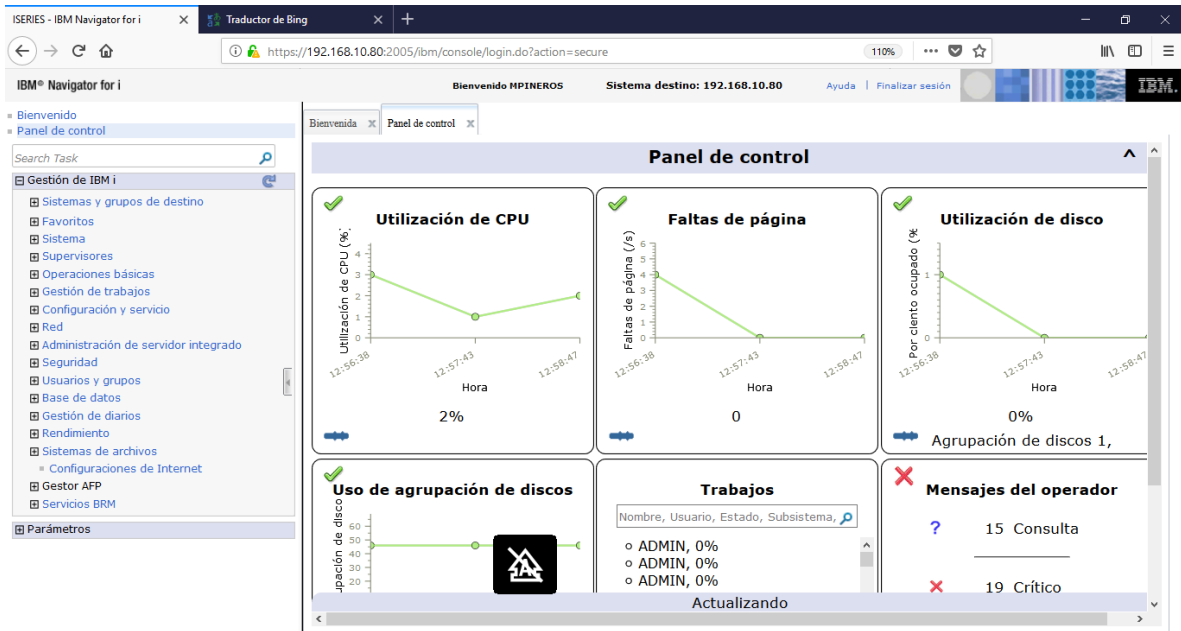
ISERIES - IBM Navigator for i ✕ Traductor de Bing ✕ +

https://192.168.10.80:2005/ibm/console/login.do?action=secure 110%

IBM® Navigator for i Bienvenido MPINEROS Sistema destino: 192.168.10.80 Ayuda | Finalizar sesión IBM.

Bienvenido
Panel de control

Search Task

Gestión de IBM i
Sistemas y grupos de destino
Favoritos
Sistema
Supervisores
Operaciones básicas
Gestión de trabajos
Configuración y servicio
Red
Administración de servidor integrado
Seguridad
Usuarios y grupos
Base de datos
Gestión de diarios
Rendimiento
Sistemas de archivos
Configuraciones de Internet
Gestor AFP
Servicios BRM

Parámetros

Bienvenida ✕ Panel de control ✕

Panel de control

Utilización de CPU
Utilización de CPU (%)
4 3 2 1 0
12:56:38 12:57:43 12:58:47
Hora
2%

Faltas de página
Faltas de página (/s)
5 4 3 2 1 0
12:56:38 12:57:43 12:58:47
Hora
0

Utilización de disco
Por ciento ocupado (%
1 0
12:56:38 12:57:43 12:58:47
Hora
0%
Agrupación de discos 1,

Uso de agrupación de discos
upación de disco
60 50 40 30 20

Trabajos
Nombre, Usuario, Estado, Subsistema,
ADMIN, 0%
ADMIN, 0%
ADMIN, 0%

Mensajes del operador
? 15 Consulta
✕ 19 Crítico

Actualizando